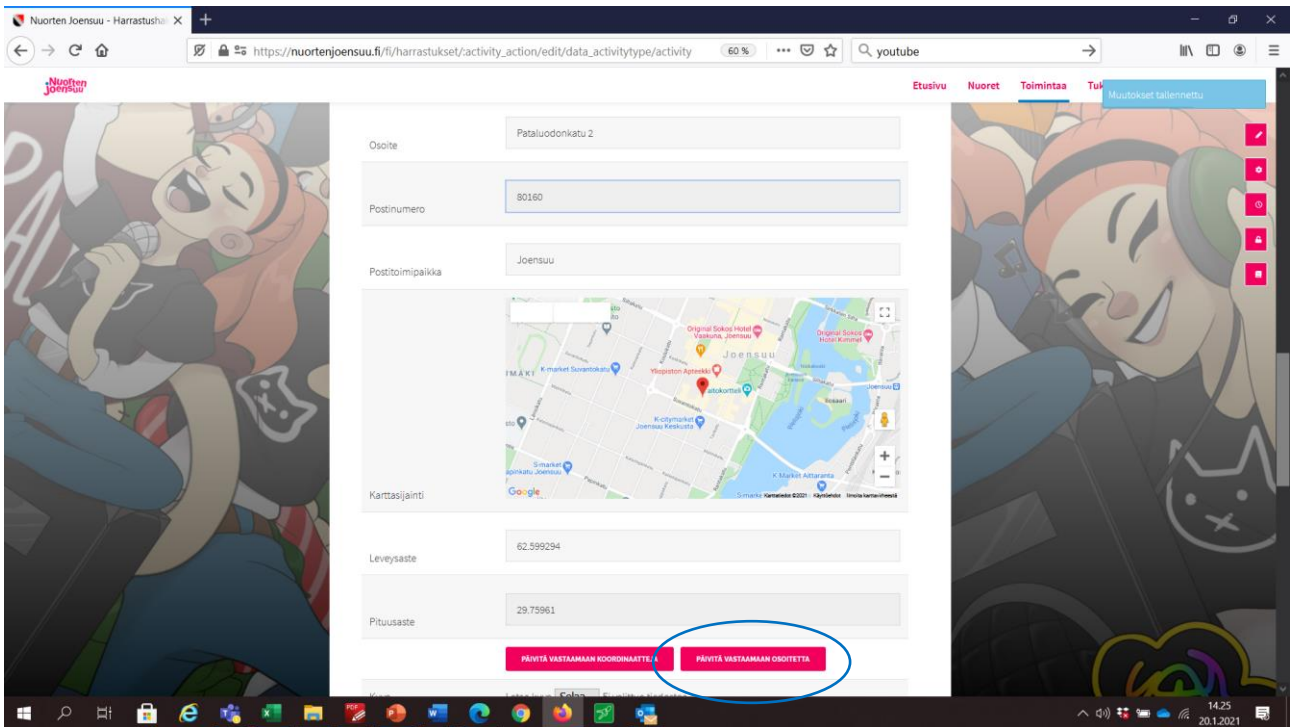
Nuorten Joensuu - Harrastusha

https://nuortenjoensuu.fi/fi/harrastukset/:activity_action/edit/data_activitytype/activity

60 %

youtube

Nuorten Joensuu

Etusivu

Nuoret

Toimintaa

Tu

Muutokset tallennettu

Osoite

Pataluodonkatu 2

Postinumero

80160

Postitoimipaikka

Joensuu

Original Sokos Hotel Vaakuna, Joensuu

Original Sokos Hotel Kimmel

Joensuu

K-market Suvantokatu

Yliopiston Apteekki

K-citymarket Joensuu Keskusta

S-market

K-Market Aittaranta

Ilosaari

Google

Karttatiedot ©2021

Käyttöehdot

Ilmoita karttavirheestä

Karttasijainti

Leveysaste

62.599294

Pituusaste

29.75961

PÄIVITÄ VASTAAMAAN KOORDINAATTEJA

PÄIVITÄ VASTAAMAAN OSOITETTA

Selaa

14.25

20.1.2021